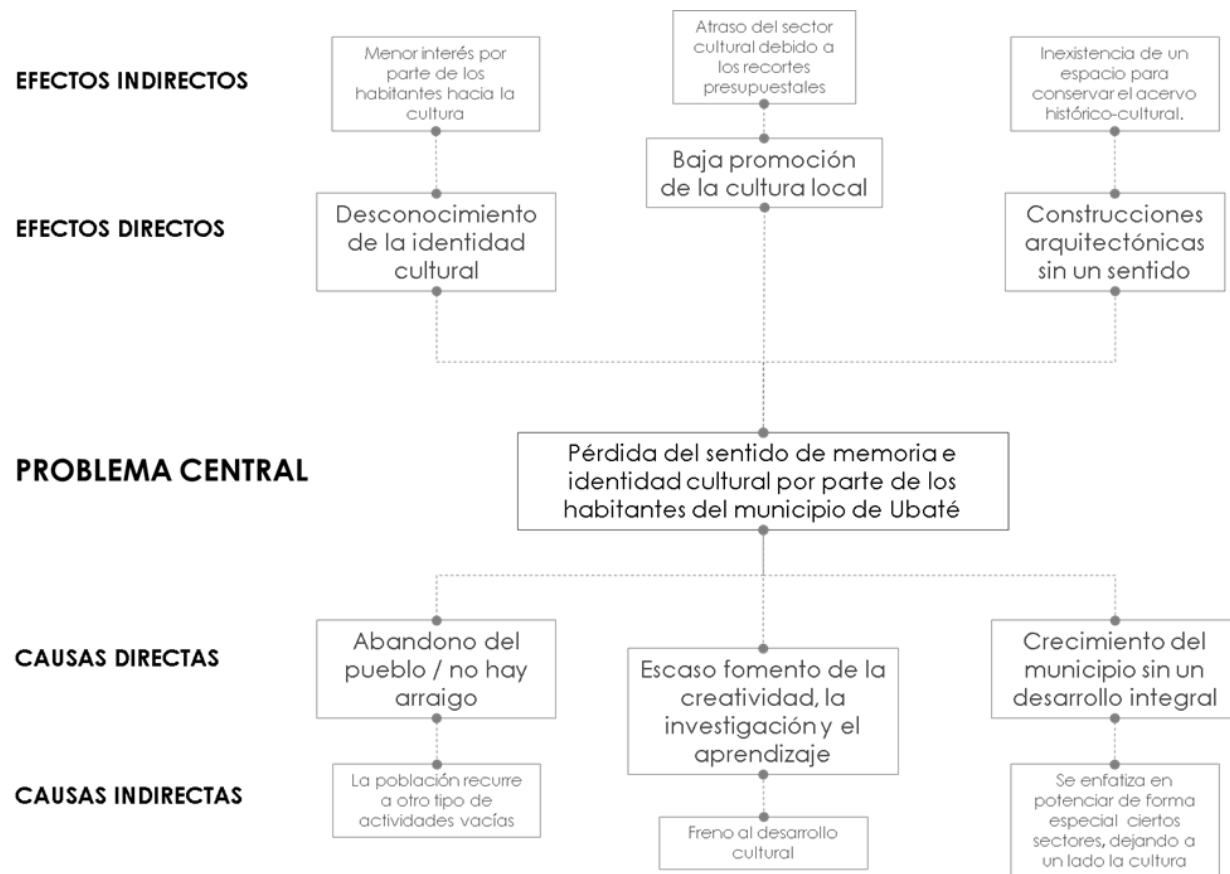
EFECTOS INDIRECTOS

Menor interés por parte de los habitantes hacia la cultura

Atraso del sector cultural debido a los recortes presupuestales

Inexistencia de un espacio para conservar el acervo histórico-cultural.

EFECTOS DIRECTOS

Desconocimiento de la identidad cultural

Baja promoción de la cultura local

Construcciones arquitectónicas sin un sentido

PROBLEMA CENTRAL

Pérdida del sentido de memoria e identidad cultural por parte de los habitantes del municipio de Ubaté

CAUSAS DIRECTAS

Abandono del pueblo / no hay arraigo

Escaso fomento de la creatividad, la investigación y el aprendizaje

Crecimiento del municipio sin un desarrollo integral

CAUSAS INDIRECTAS

La población recurre a otro tipo de actividades vacías

Freno al desarrollo cultural

Se enfatiza en potenciar de forma especial ciertos sectores, dejando a un lado la cultura